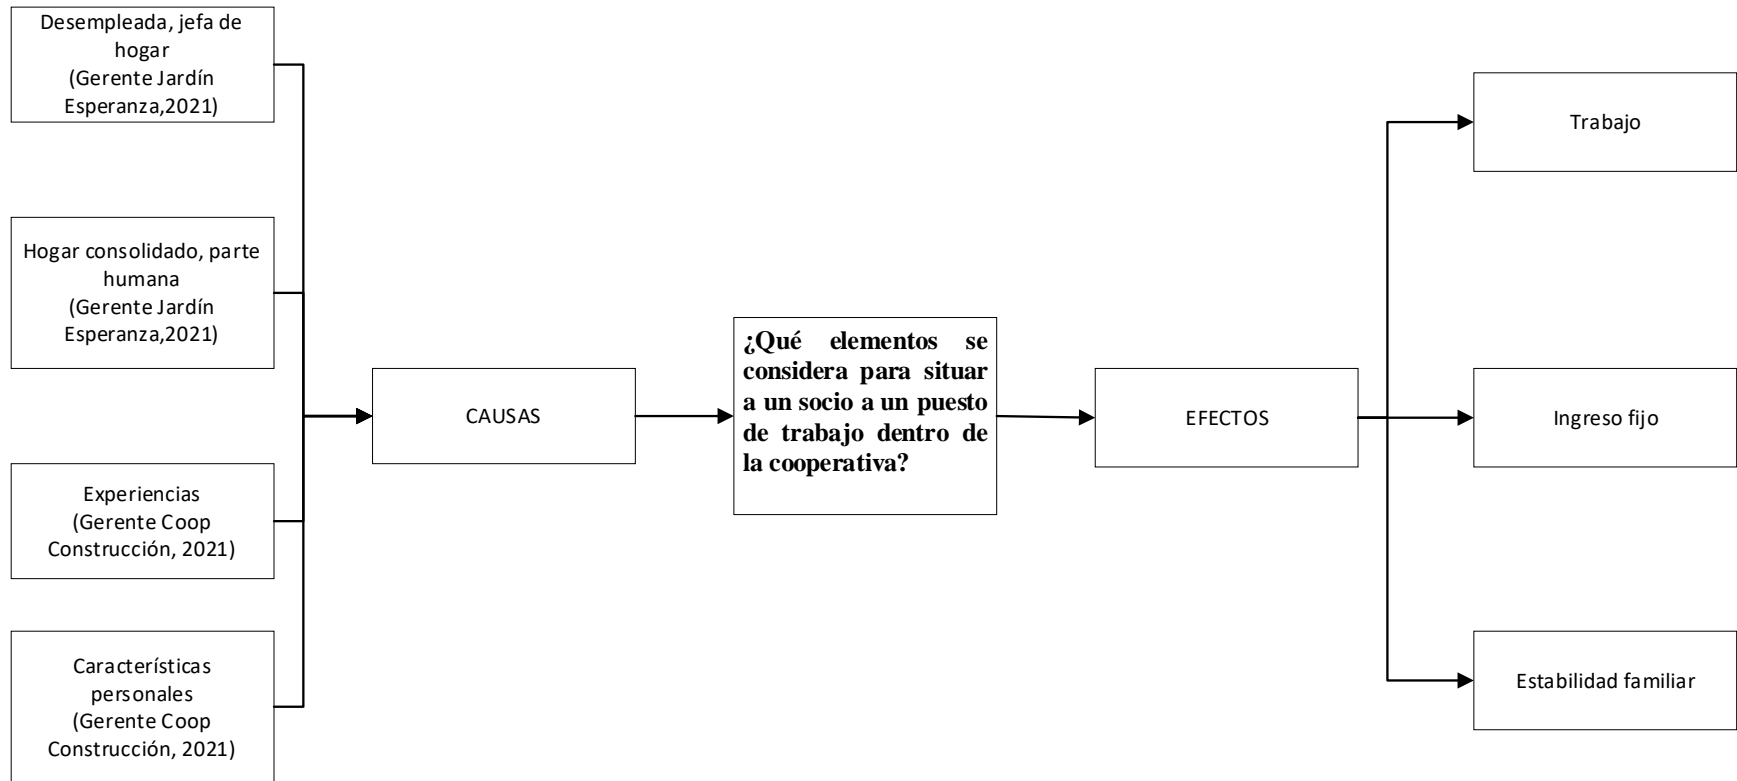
Desempleada, jefa de hogar
(Gerente Jardín Esperanza,2021)

Hogar consolidado, parte humana
(Gerente Jardín Esperanza,2021)

Experiencias
(Gerente Coop Construcción, 2021)

Características personales
(Gerente Coop Construcción, 2021)

CAUSAS

¿Qué elementos se considera para situar a un socio a un puesto de trabajo dentro de la cooperativa?

EFECTOS

Trabajo

Ingreso fijo

Estabilidad familiar